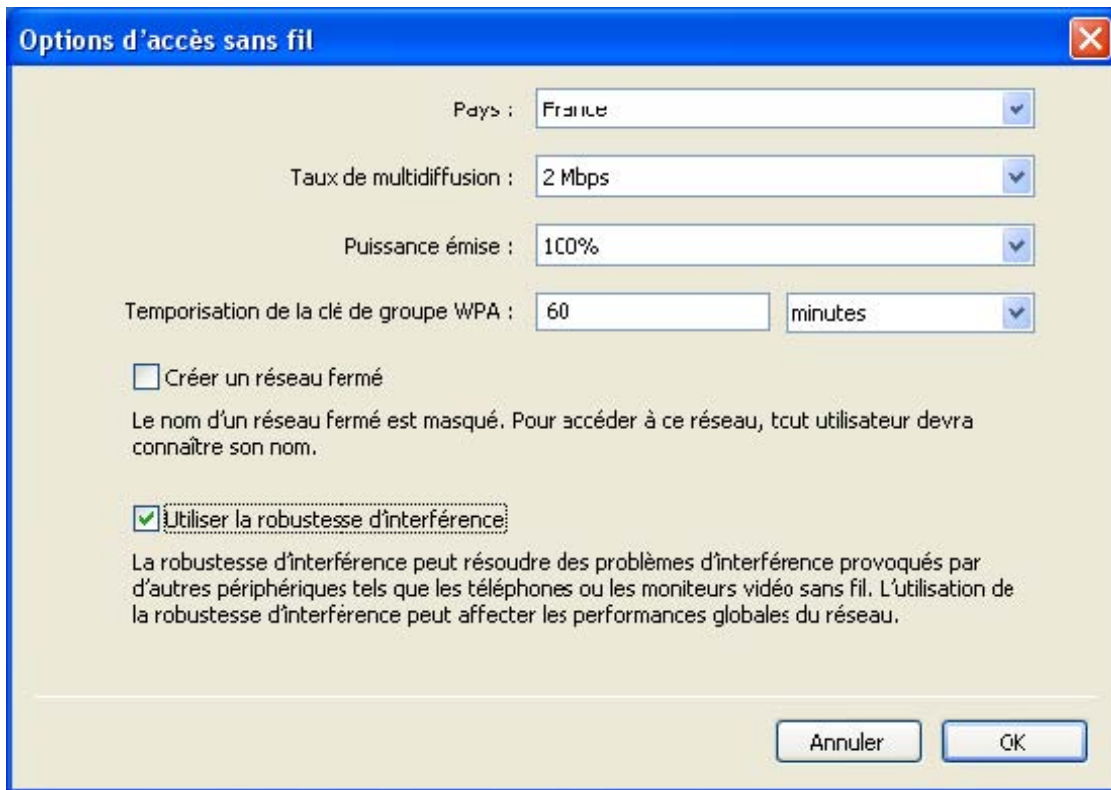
Options d'accès sans fil

Pays : France

Taux de multidiffusion : 2 Mbps

Puissance émise : 100%

Temporisation de la clé de groupe WPA : 60 minutes

Créer un réseau fermé

Le nom d'un réseau fermé est masqué. Pour accéder à ce réseau, tout utilisateur devra connaître son nom.

Utiliser la robustesse d'interférence

La robustesse d'interférence peut résoudre des problèmes d'interférence provoqués par d'autres périphériques tels que les téléphones ou les moniteurs vidéo sans fil. L'utilisation de la robustesse d'interférence peut affecter les performances globales du réseau.

Annuler OK